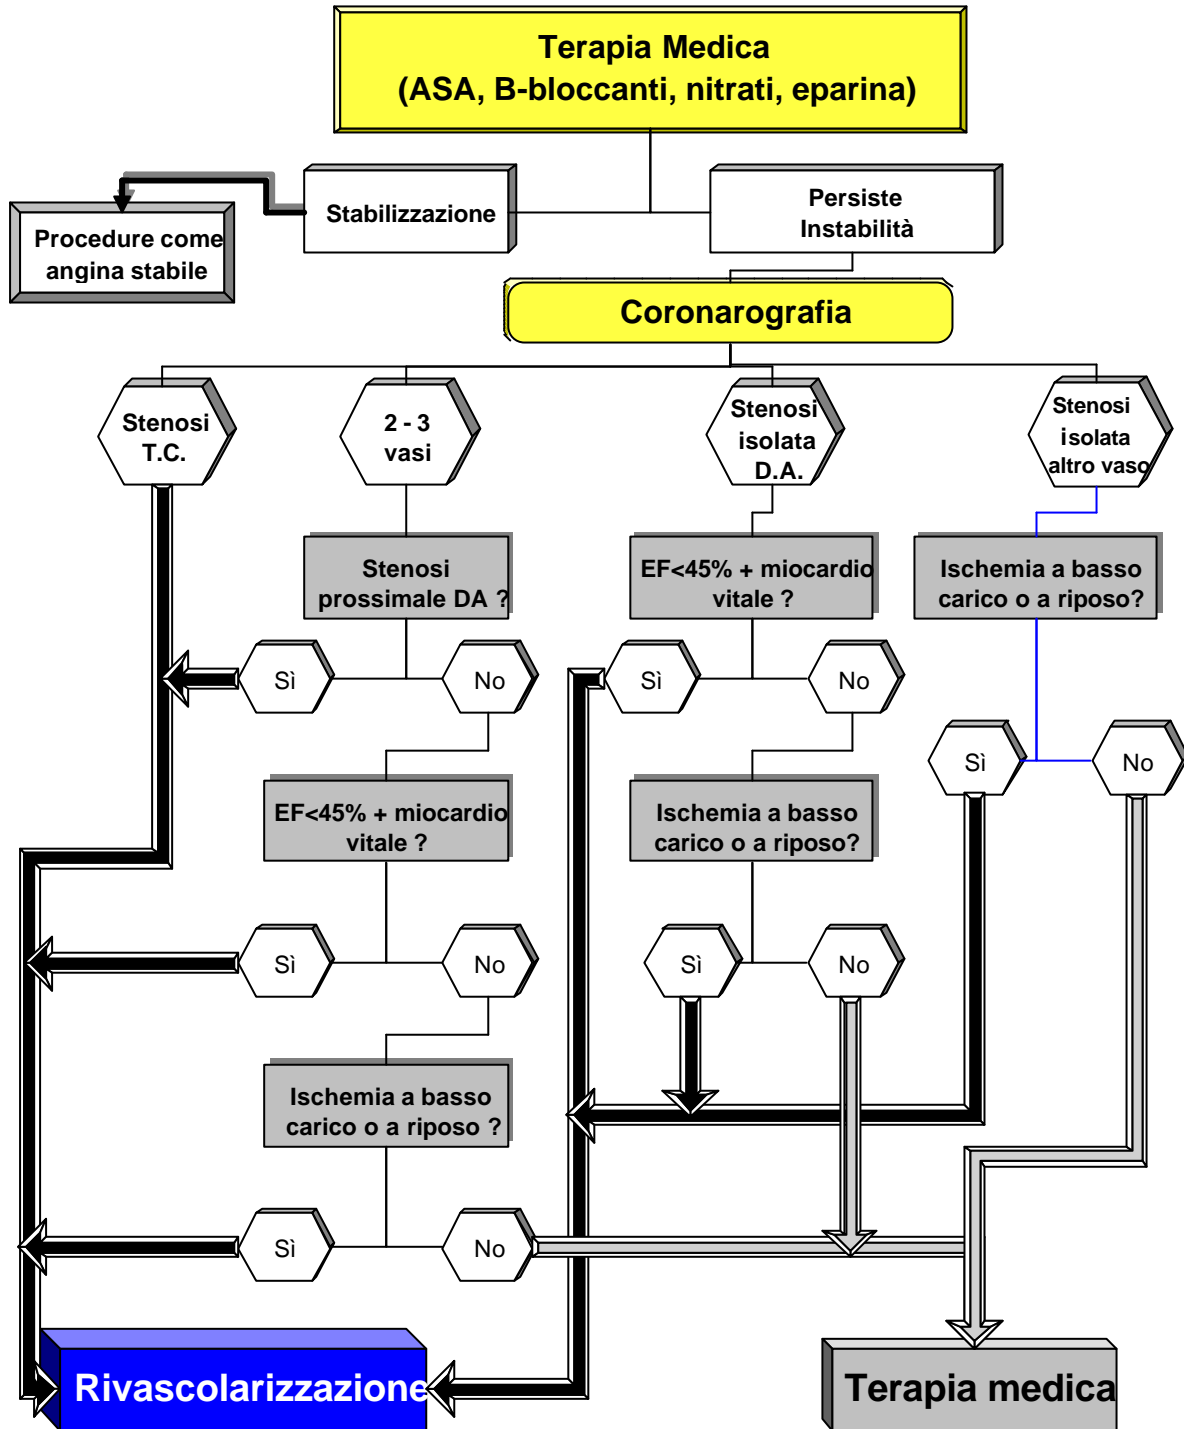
Terapia Medica
(ASA, B-bloccanti, nitrati, eparina)

Procedure come angina stabile

Stabilizzazione

Persiste Instabilità

Coronarografia

Stenosi T.C.

2 - 3 vasi

Stenosi isolata D.A.

Stenosi isolata altro vaso

Stenosi prossimale DA ?

EF<45% + miocardio vitale ?

Ischemia a basso carico o a riposo?

Sì

No

Sì

No

Sì

No

EF<45% + miocardio vitale ?

Ischemia a basso carico o a riposo?

Sì

No

Sì

No

Ischemia a basso carico o a riposo ?

Sì

No

Rivascolarizzazione

Terapia medica